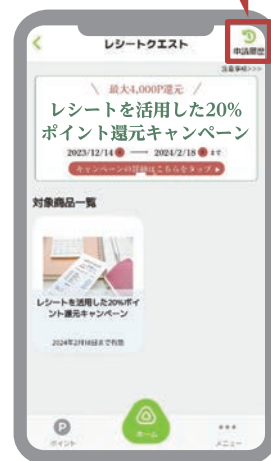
レシートクエスト

申請履歴

注意事項>>>

最大4,000P還元

レシートを活用した20%ポイント還元キャンペーン

2023/12/14 ● — 2024/2/18 ● まで

キャンペーンの詳細はこちらをタップ ▶

対象商品一覧

レシートを活用した20%ポイント還元キャンペーン

2024年2月18日まで有効

ポイント

ホーム

メニュー